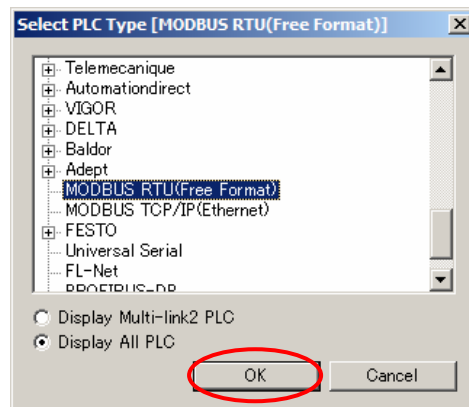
Select PLC Type [MODBUS RTU(Free Format)]

Telemecanique
Automationdirect
VIGOR
DELTA
Baldor
Adept
MODBUS RTU(Free Format)
MODBUS TCP/IP(Ethernet)
FESTO
Universal Serial
FL-Net
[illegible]

Display Multi-link2 PLC
Display All PLC

OK
Cancel